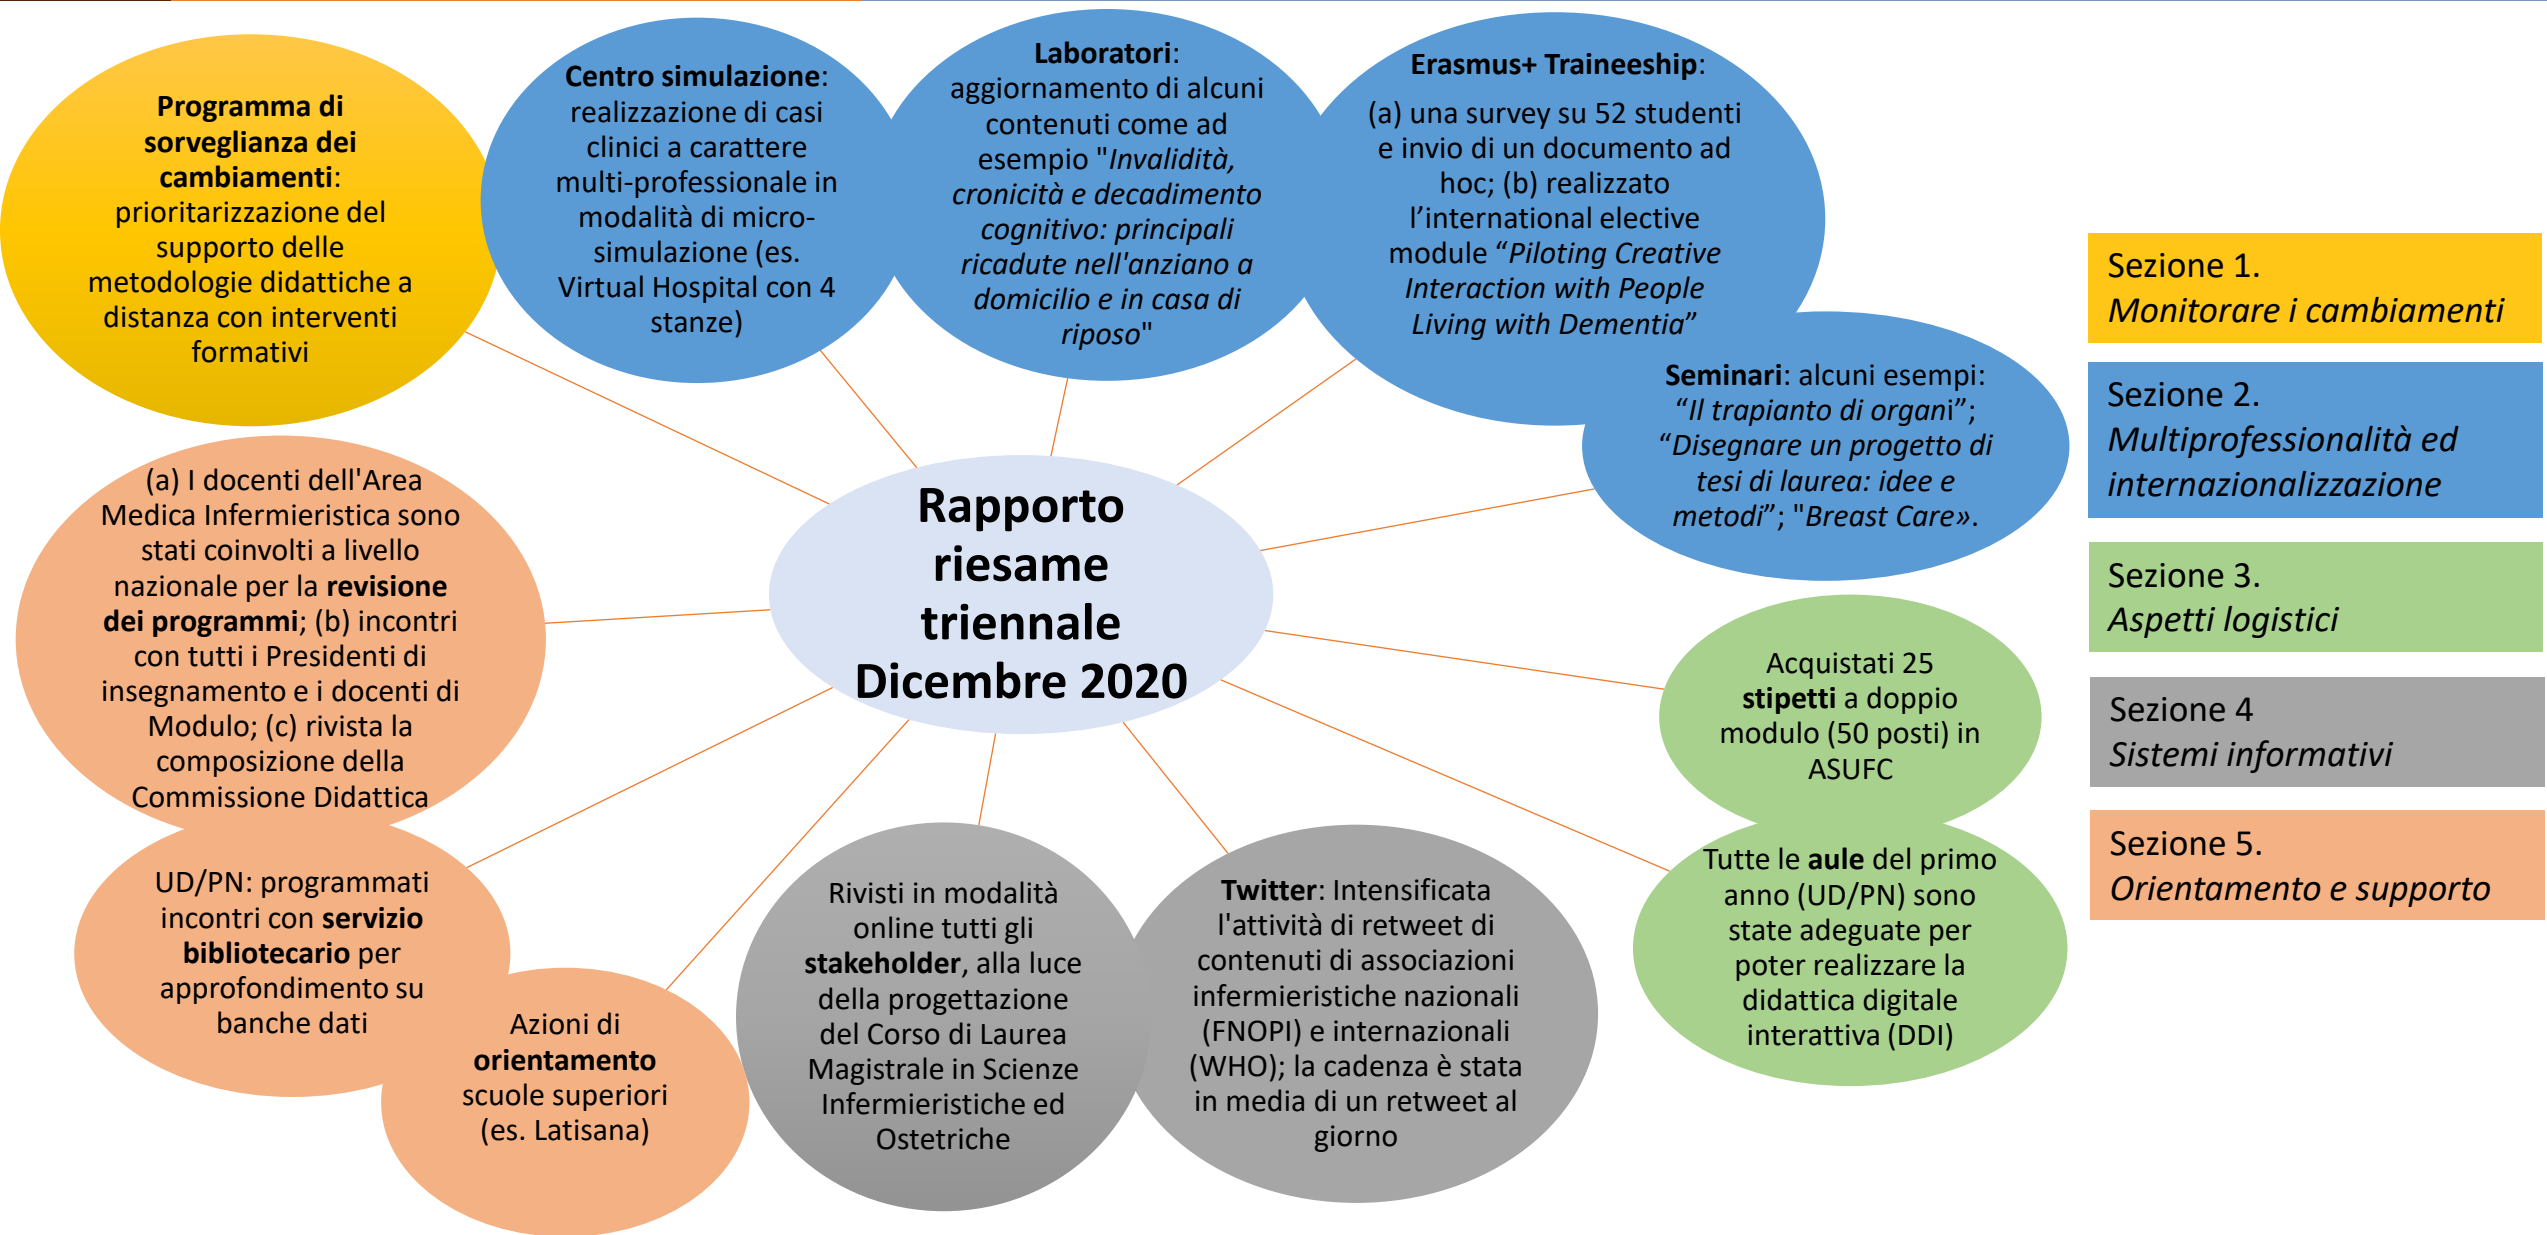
Rapporto riesame triennale Dicembre 2020

**Programma di sorveglianza dei cambiamenti**: prioritarizzazione del supporto delle metodologie didattiche a distanza con interventi formativi

**Centro simulazione**: realizzazione di casi clinici a carattere multi-professionale in modalità di micro-simulazione (es. Virtual Hospital con 4 stanze)

**Laboratori**: aggiornamento di alcuni contenuti come ad esempio "*Invalidità, cronicità e decadimento cognitivo: principali ricadute nell'anziano a domicilio e in casa di riposo*"

**Erasmus+ Traineeship**: (a) una survey su 52 studenti e invio di un documento ad hoc; (b) realizzato l'international elective module "*Piloting Creative Interaction with People Living with Dementia*"

**Seminari**: alcuni esempi: "*Il trapianto di organi*"; "*Disegnare un progetto di tesi di laurea: idee e metodi*"; "*Breast Care*».

(a) I docenti dell'Area Medica Infermieristica sono stati coinvolti a livello nazionale per la **revisione dei programmi**; (b) incontri con tutti i Presidenti di insegnamento e i docenti di Modulo; (c) rivista la composizione della Commissione Didattica

UD/PN: programmati incontri con **servizio bibliotecario** per approfondimento su banche dati

Azioni di **orientamento** scuole superiori (es. Latisana)

Rivisti in modalità online tutti gli **stakeholder**, alla luce della progettazione del Corso di Laurea Magistrale in Scienze Infermieristiche ed Ostetriche

**Twitter**: Intensificata l'attività di retweet di contenuti di associazioni infermieristiche nazionali (FNOPI) e internazionali (WHO); la cadenza è stata in media di un retweet al giorno

Acquistati 25 **stipetti** a doppio modulo (50 posti) in ASUFC

Tutte le **aule** del primo anno (UD/PN) sono state adeguate per poter realizzare la didattica digitale interattiva (DDI)

Sezione 1.
*Monitorare i cambiamenti*

Sezione 2.
*Multiprofessionalità ed internazionalizzazione*

Sezione 3.
*Aspetti logistici*

Sezione 4
*Sistemi informativi*

Sezione 5.
*Orientamento e supporto*